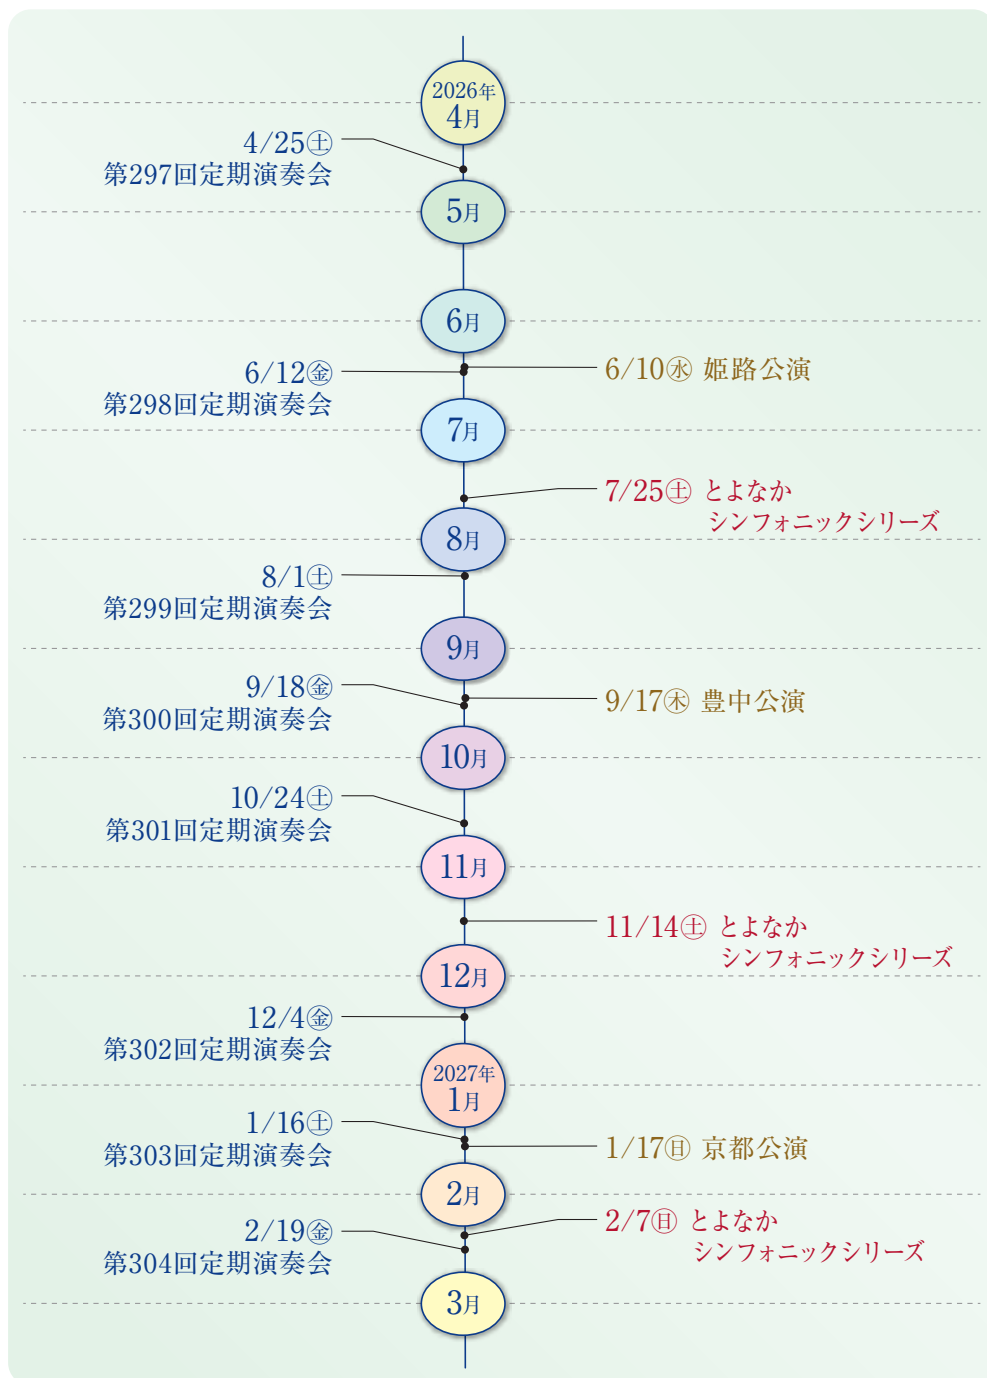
2026年
4月

4/25㊏
第297回定期演奏会

5月

6月

6/12㊎
第298回定期演奏会

6/10㊌ 姫路公演

7月

7/25㊏ とよなか
シンフォニックシリーズ

8月

8/1㊏
第299回定期演奏会

9月

9/18㊎
第300回定期演奏会

9/17㊍ 豊中公演

10月

10/24㊏
第301回定期演奏会

11月

11/14㊏ とよなか
シンフォニックシリーズ

12月

12/4㊎
第302回定期演奏会

2027年
1月

1/16㊏
第303回定期演奏会

1/17㊐ 京都公演

2月

2/19㊎
第304回定期演奏会

2/7㊐ とよなか
シンフォニックシリーズ

3月